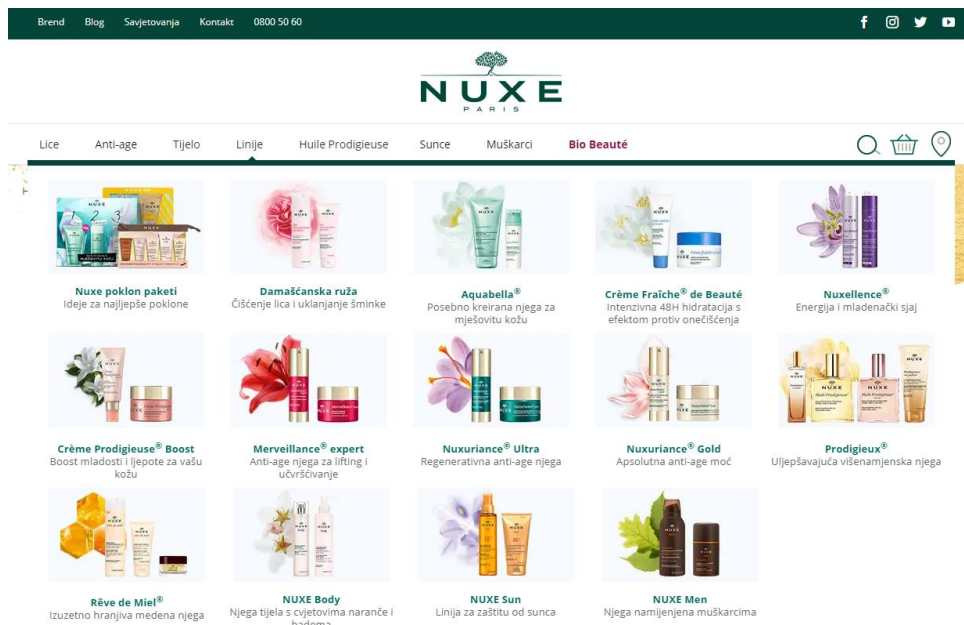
Brend Blog Savjetovanja Kontakt 0800 50 60

NUXE
PARIS

Lice Anti-age Tijelo Linije Huile Prodigieuse Sunce Muškarci Bio Beauté

Nuxe poklon paketi
Ideje za najljepše poklone

Damašćanska ruža
Čišćenje lica i uklanjanje šminke

Aquabella®
Posebno kreirana njega za mješovitu kožu

Crème Fraîche® de Beauté
Intenzivna 48H hidratacija s efektom protiv onečišćenja

Nuxellence®
Energija i mladenački sjaj

Crème Prodigieuse® Boost
Boost mladosti i ljepote za vašu kožu

Merveillance® expert
Anti-age njega za lifting i učvršćivanje

Nuxuriance® Ultra
Regenerativna anti-age njega

Nuxuriance® Gold
Apsolutna anti-age moć

Prodigieux®
Uljepšavajuća višenamjenska njega

Rêve de Miel®
Izuzetno hranjiva medena njega

NUXE Body
Njega tijela s cvjetovima naranče i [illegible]

NUXE Sun
Linija za zaštitu od sunca

NUXE Men
Njega namijenjena muškarcima